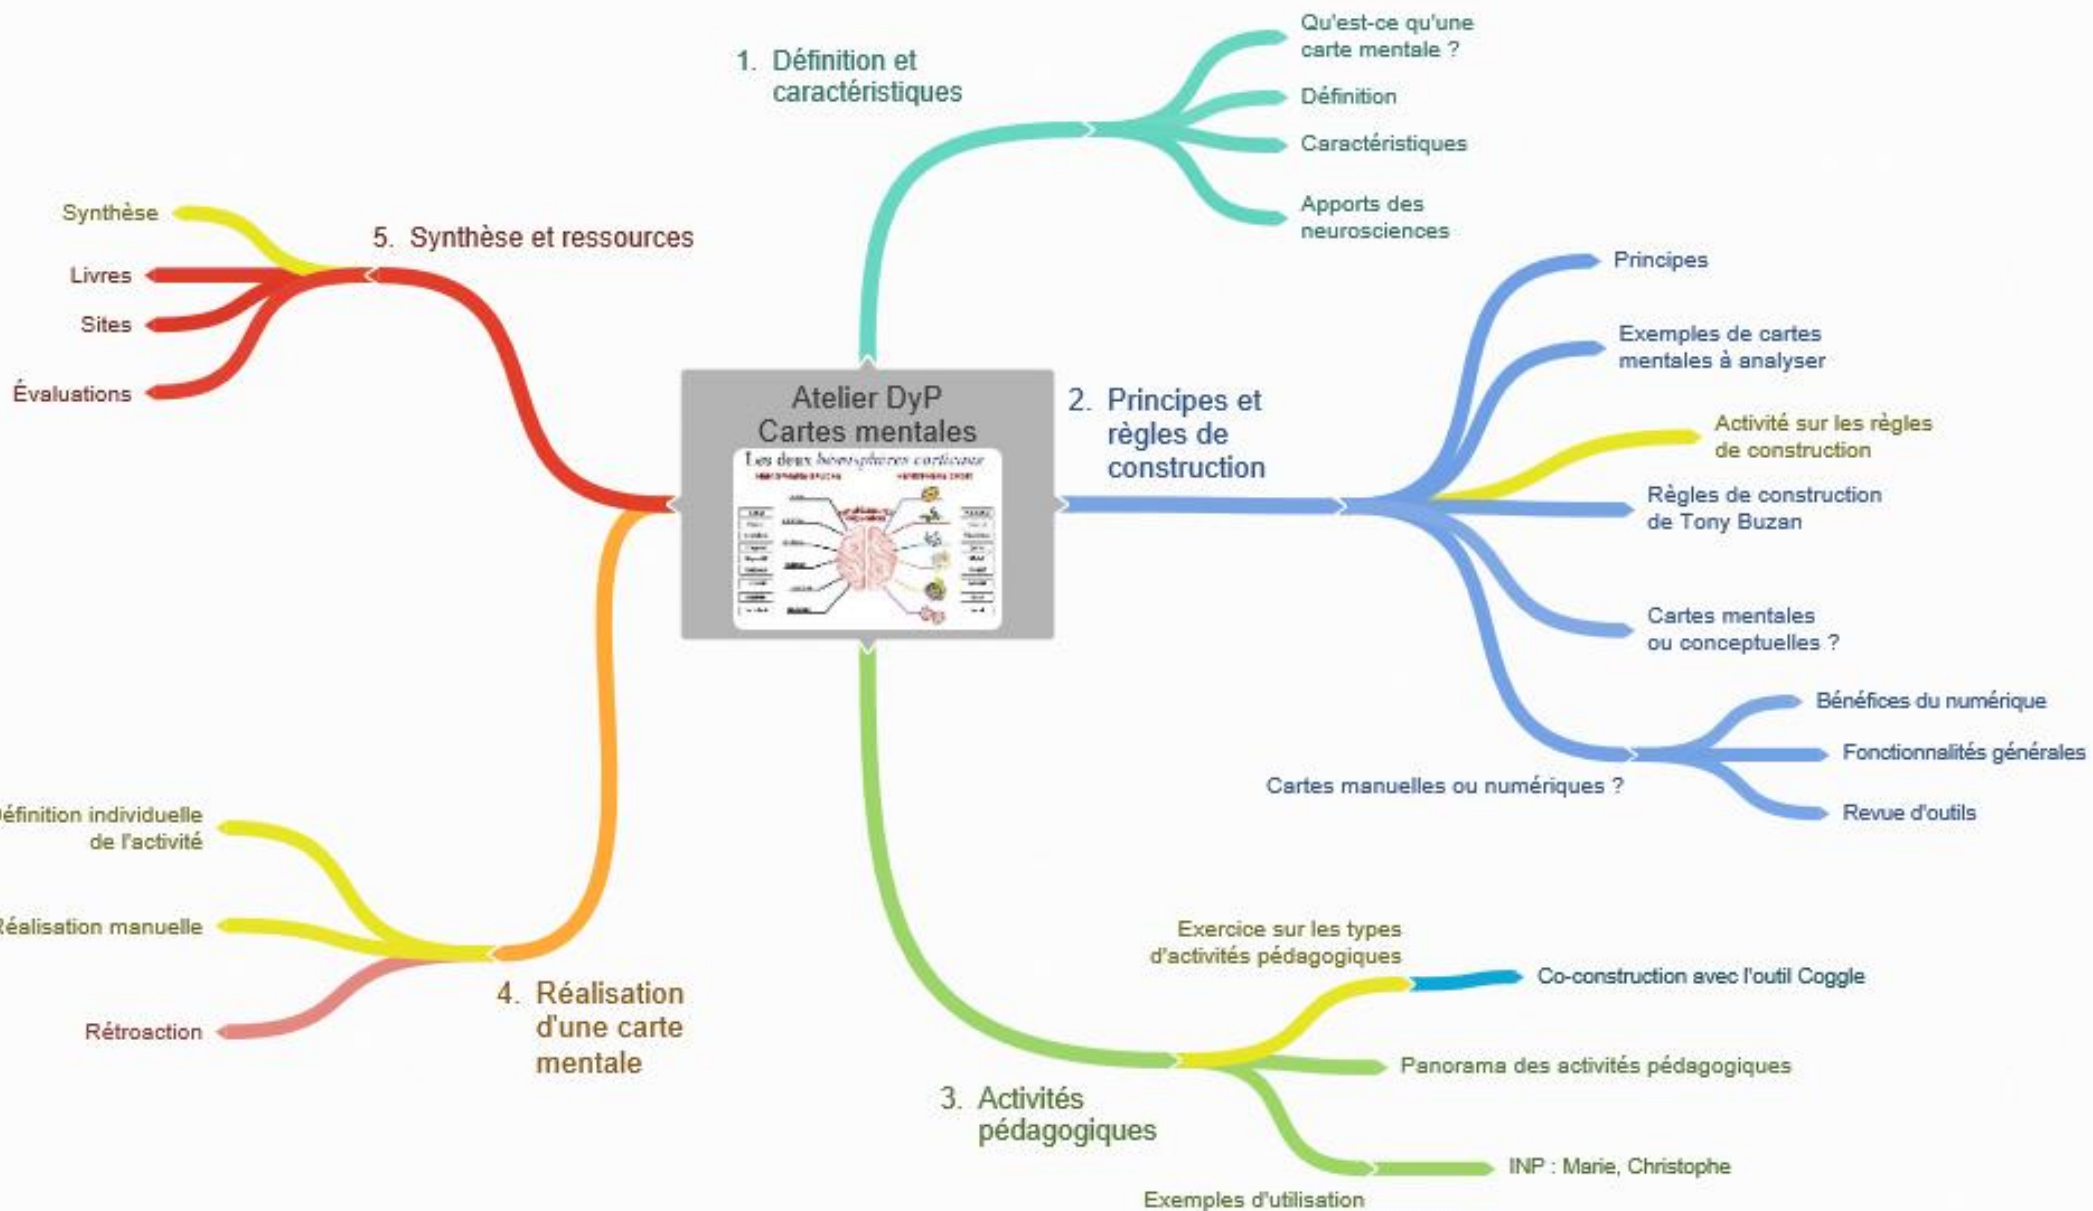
Atelier DyP
Cartes mentales

Les deux hémisphères corticaux

1. Définition et caractéristiques

Qu'est-ce qu'une carte mentale ?

Définition

Caractéristiques

Apports des neurosciences

2. Principes et règles de construction

Principes

Exemples de cartes mentales à analyser

Activité sur les règles de construction

Règles de construction de Tony Buzan

Cartes mentales ou conceptuelles ?

Cartes manuelles ou numériques ?

Bénéfices du numérique

Fonctionnalités générales

Revue d'outils

3. Activités pédagogiques

Exercice sur les types d'activités pédagogiques

Co-construction avec l'outil Coggle

Panorama des activités pédagogiques

Exemples d'utilisation

INP : Marie, Christophe

4. Réalisation d'une carte mentale

éfinition individuelle de l'activité

éalisation manuelle

Rétroaction

5. Synthèse et ressources

Synthèse

Livres

Sites

Évaluations